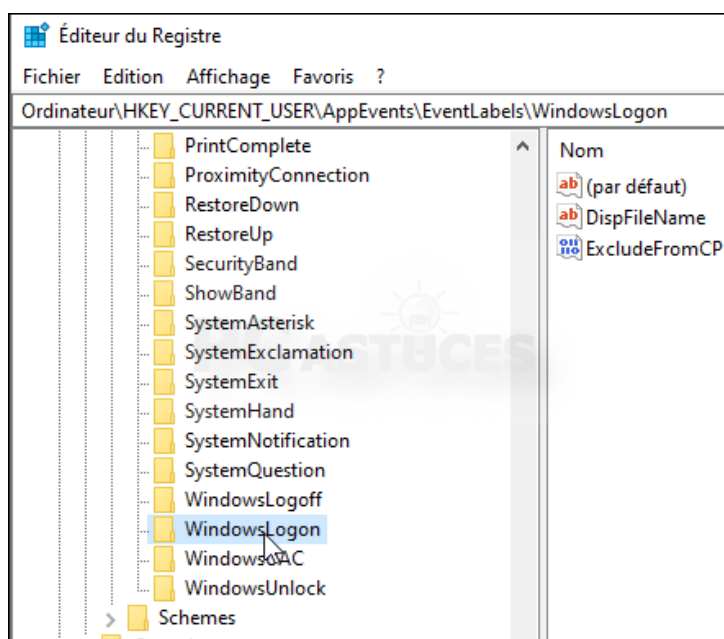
Éditeur du Registre

Fichier Edition Affichage Favoris ?

Ordinateur\HKEY_CURRENT_USER\AppEvents\EventLabels\WindowsLogon

PrintComplete
ProximityConnection
RestoreDown
RestoreUp
SecurityBand
ShowBand
SystemAsterisk
SystemExclamation
SystemExit
SystemHand
SystemNotification
SystemQuestion
WindowsLogoff
WindowsLogon
WindowsUAC
WindowsUnlock
Schemes

Nom
(par défaut)
DispFileName
ExcludeFromCP

ASTUCES